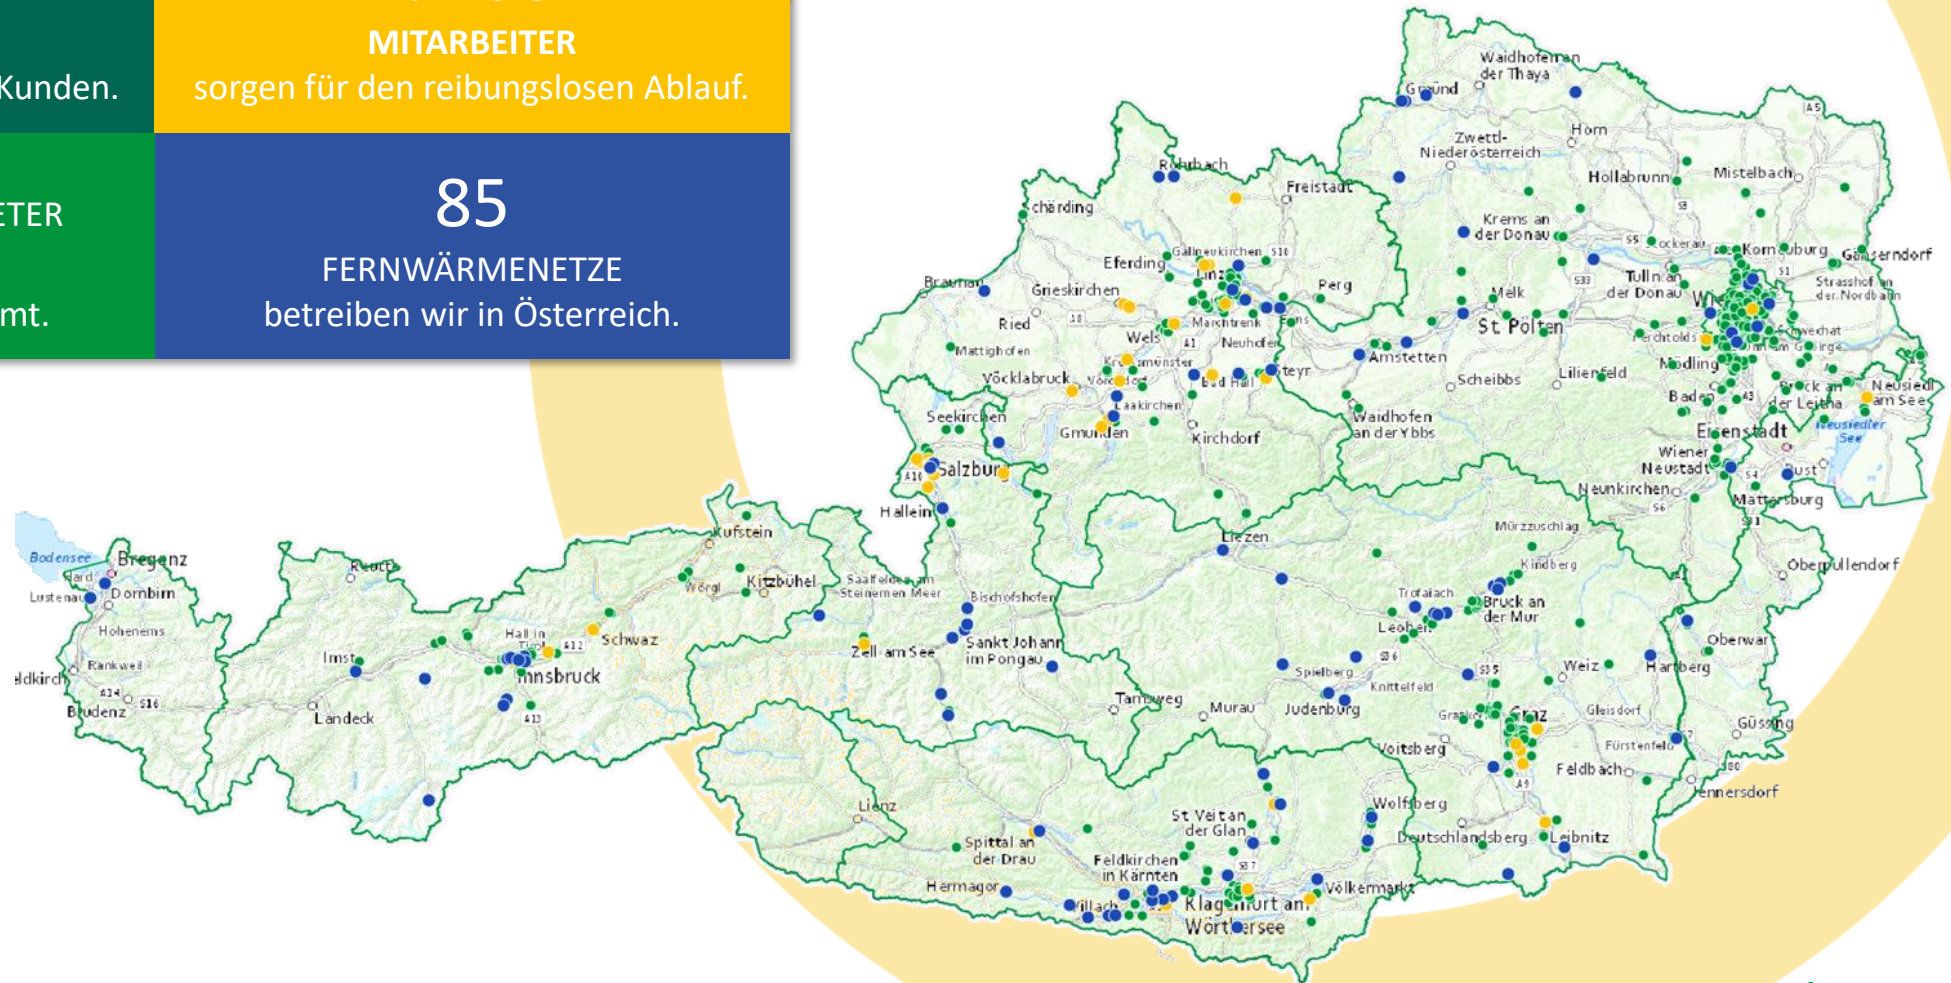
Kunden.

MITARBEITER
sorgen für den reibungslosen Ablauf.

ETER

mt.

85
FERNWÄRMENETZE
betreiben wir in Österreich.

Waidhofen an der Thaya
Gmünd
Horn
Zwettl-Niederösterreich
Hollabrunn
Mistelbach
Rohrbach
Freistadt
Krems an der Donau
Schärding
Korneuburg
Gänserndorf
Gallneukirchen
Eferding
Linz
Perg
Tulln an der Donau
Wien
Braunau
Grieskirchen
Melk
Strasshof an der Nordbahn
Ried
Marchtrenk
Enns
St. Pölten
Wels
Neuhofen
Schwechat
Mattighofen
Kremsmünster
Amstetten
Perchtoldsdorf
Mödling
Vöcklabruck
Vorchdorf
Steyr
Scheibbs
Lilienfeld
Bad Hall
Bruck an der Leitha
Neusiedl am See
Baden
Laakirchen
Seekirchen
Gmunden
Waidhofen an der Ybbs
Eisenstadt
Kirchdorf
Neusiedler See
Wiener Neustadt
Rust
Salzburg
Neunkirchen
Mattersburg
Hallein
Liezen
Mürzzuschlag
Kufstein
Kindberg
Oberpullendorf
Bodensee
Bregenz
Reutte
Wörgl
Kitzbühel
Saalfelden am Steinernen Meer
Bischofshofen
Trofaiach
Bruck an der Mur
Hard
Lustenau
Dornbirn
Schwaz
Leoben
Hohenems
Hall in Tirol
Zell am See
Sankt Johann im Pongau
Oberwart
Imst
Rankweil
Innsbruck
Spielberg
Weiz
Hartberg
Feldkirch
Knittelfeld
Bludenz
Landeck
Tamsweg
Murau
Judenburg
Gratkorn
Graz
Gleisdorf
Güssing
Fürstenfeld
Voitsberg
Feldbach
Jennersdorf
Lienz
Wolfsberg
St. Veit an der Glan
Deutschlandsberg
Leibnitz
Spittal an der Drau
Feldkirchen in Kärnten
Völkermarkt
Hermagor
Villach
Klagenfurt am Wörthersee